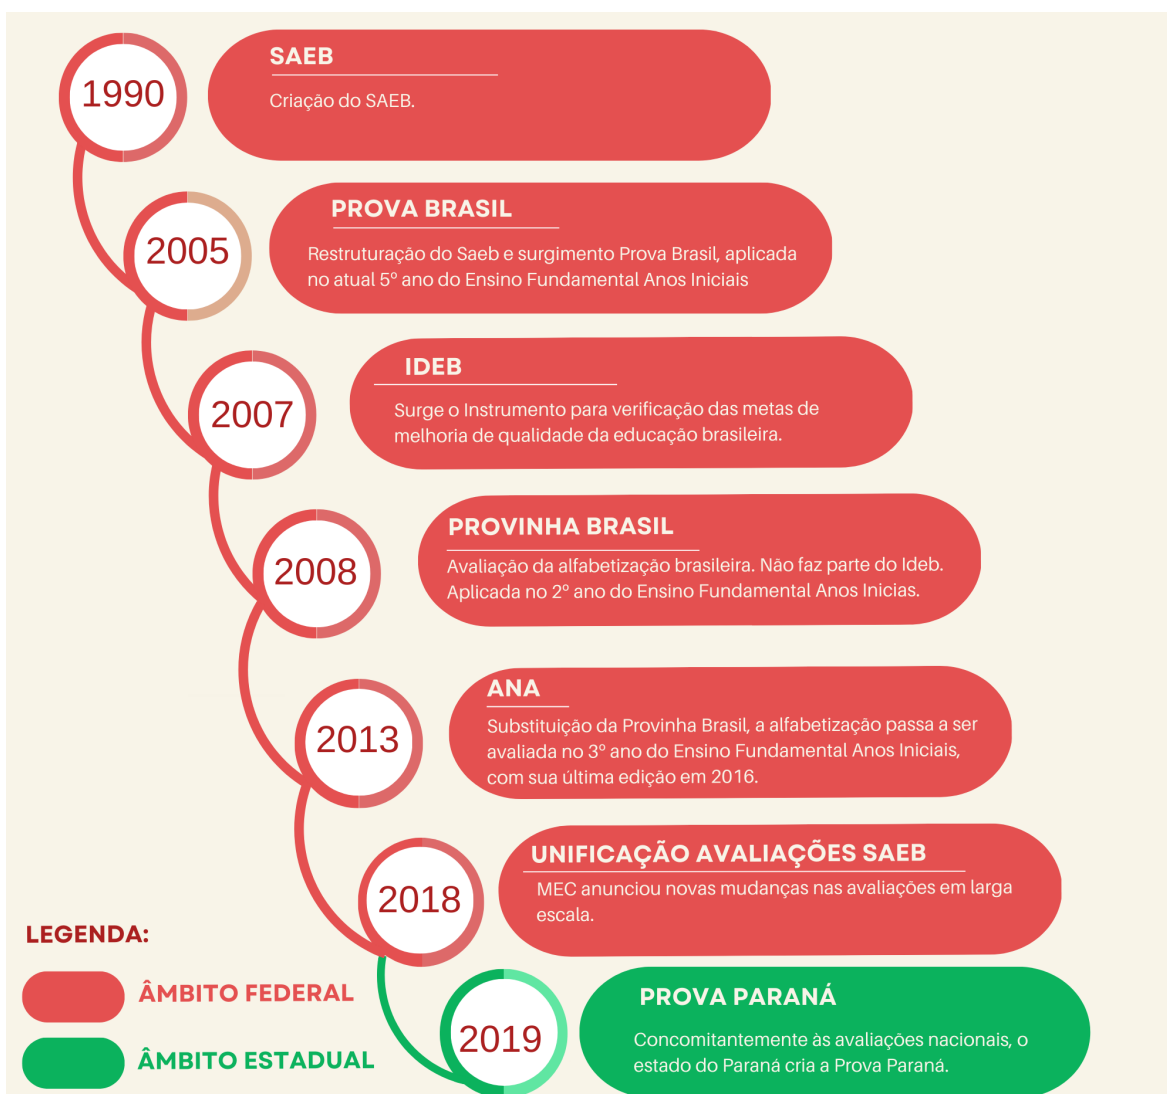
1990

SAEB

Criação do SAEB.

2005

PROVA BRASIL

Restruturação do Saeb e surgimento Prova Brasil, aplicada no atual 5º ano do Ensino Fundamental Anos Iniciais

2007

IDEB

Surge o Instrumento para verificação das metas de melhoria de qualidade da educação brasileira.

2008

PROVINHA BRASIL

Avaliação da alfabetização brasileira. Não faz parte do Ideb. Aplicada no 2º ano do Ensino Fundamental Anos Inicias.

2013

ANA

Substituição da Provinha Brasil, a alfabetização passa a ser avaliada no 3º ano do Ensino Fundamental Anos Iniciais, com sua última edição em 2016.

2018

UNIFICAÇÃO AVALIAÇÕES SAEB

MEC anunciou novas mudanças nas avaliações em larga escala.

2019

PROVA PARANÁ

Concomitantemente às avaliações nacionais, o estado do Paraná cria a Prova Paraná.

LEGENDA:

ÂMBITO FEDERAL

ÂMBITO ESTADUAL